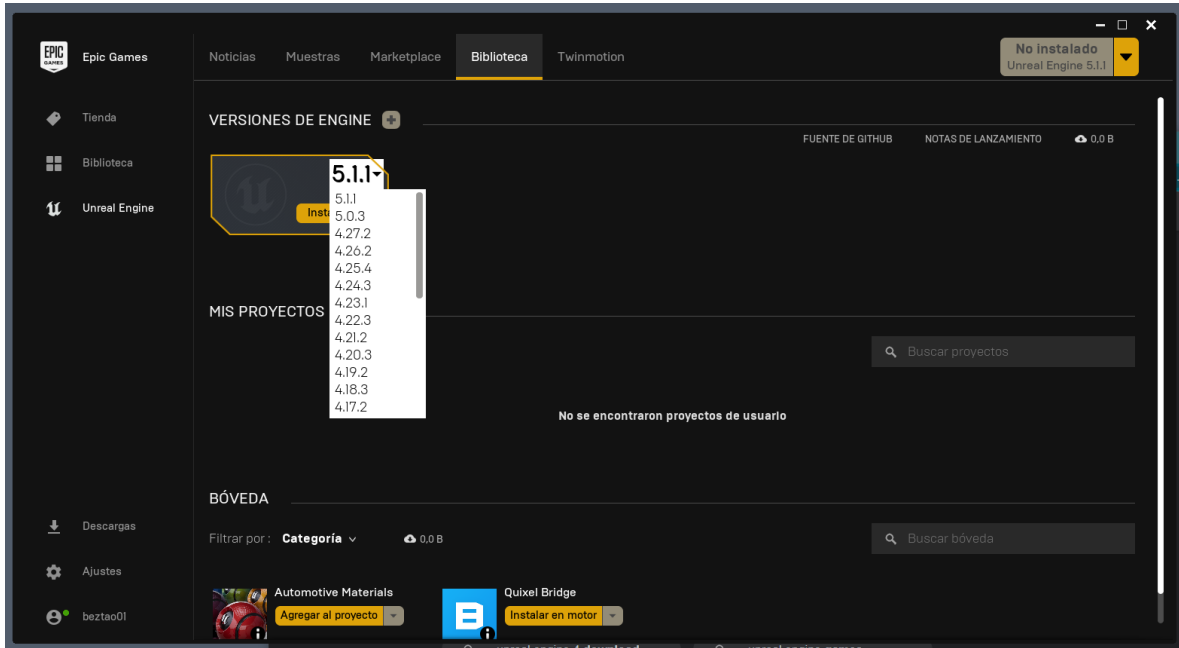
EPIC GAMES Epic Games

Tienda

Biblioteca

Unreal Engine

Descargas

Ajustes

beztao01

Noticias Muestras Marketplace Biblioteca Twinmotion

No instalado
Unreal Engine 5.1.1

VERSIONES DE ENGINE

FUENTE DE GITHUB NOTAS DE LANZAMIENTO 0,0 B

5.1.1

Insta

5.1.1
5.0.3
4.27.2
4.26.2
4.25.4
4.24.3
4.23.1
4.22.3
4.21.2
4.20.3
4.19.2
4.18.3
4.17.2

MIS PROYECTOS

Buscar proyectos

No se encontraron proyectos de usuario

BÓVEDA

Filtrar por : Categoría 0,0 B

Buscar bóveda

Automotive Materials
Agregar al proyecto

Quixel Bridge
Instalar en motor